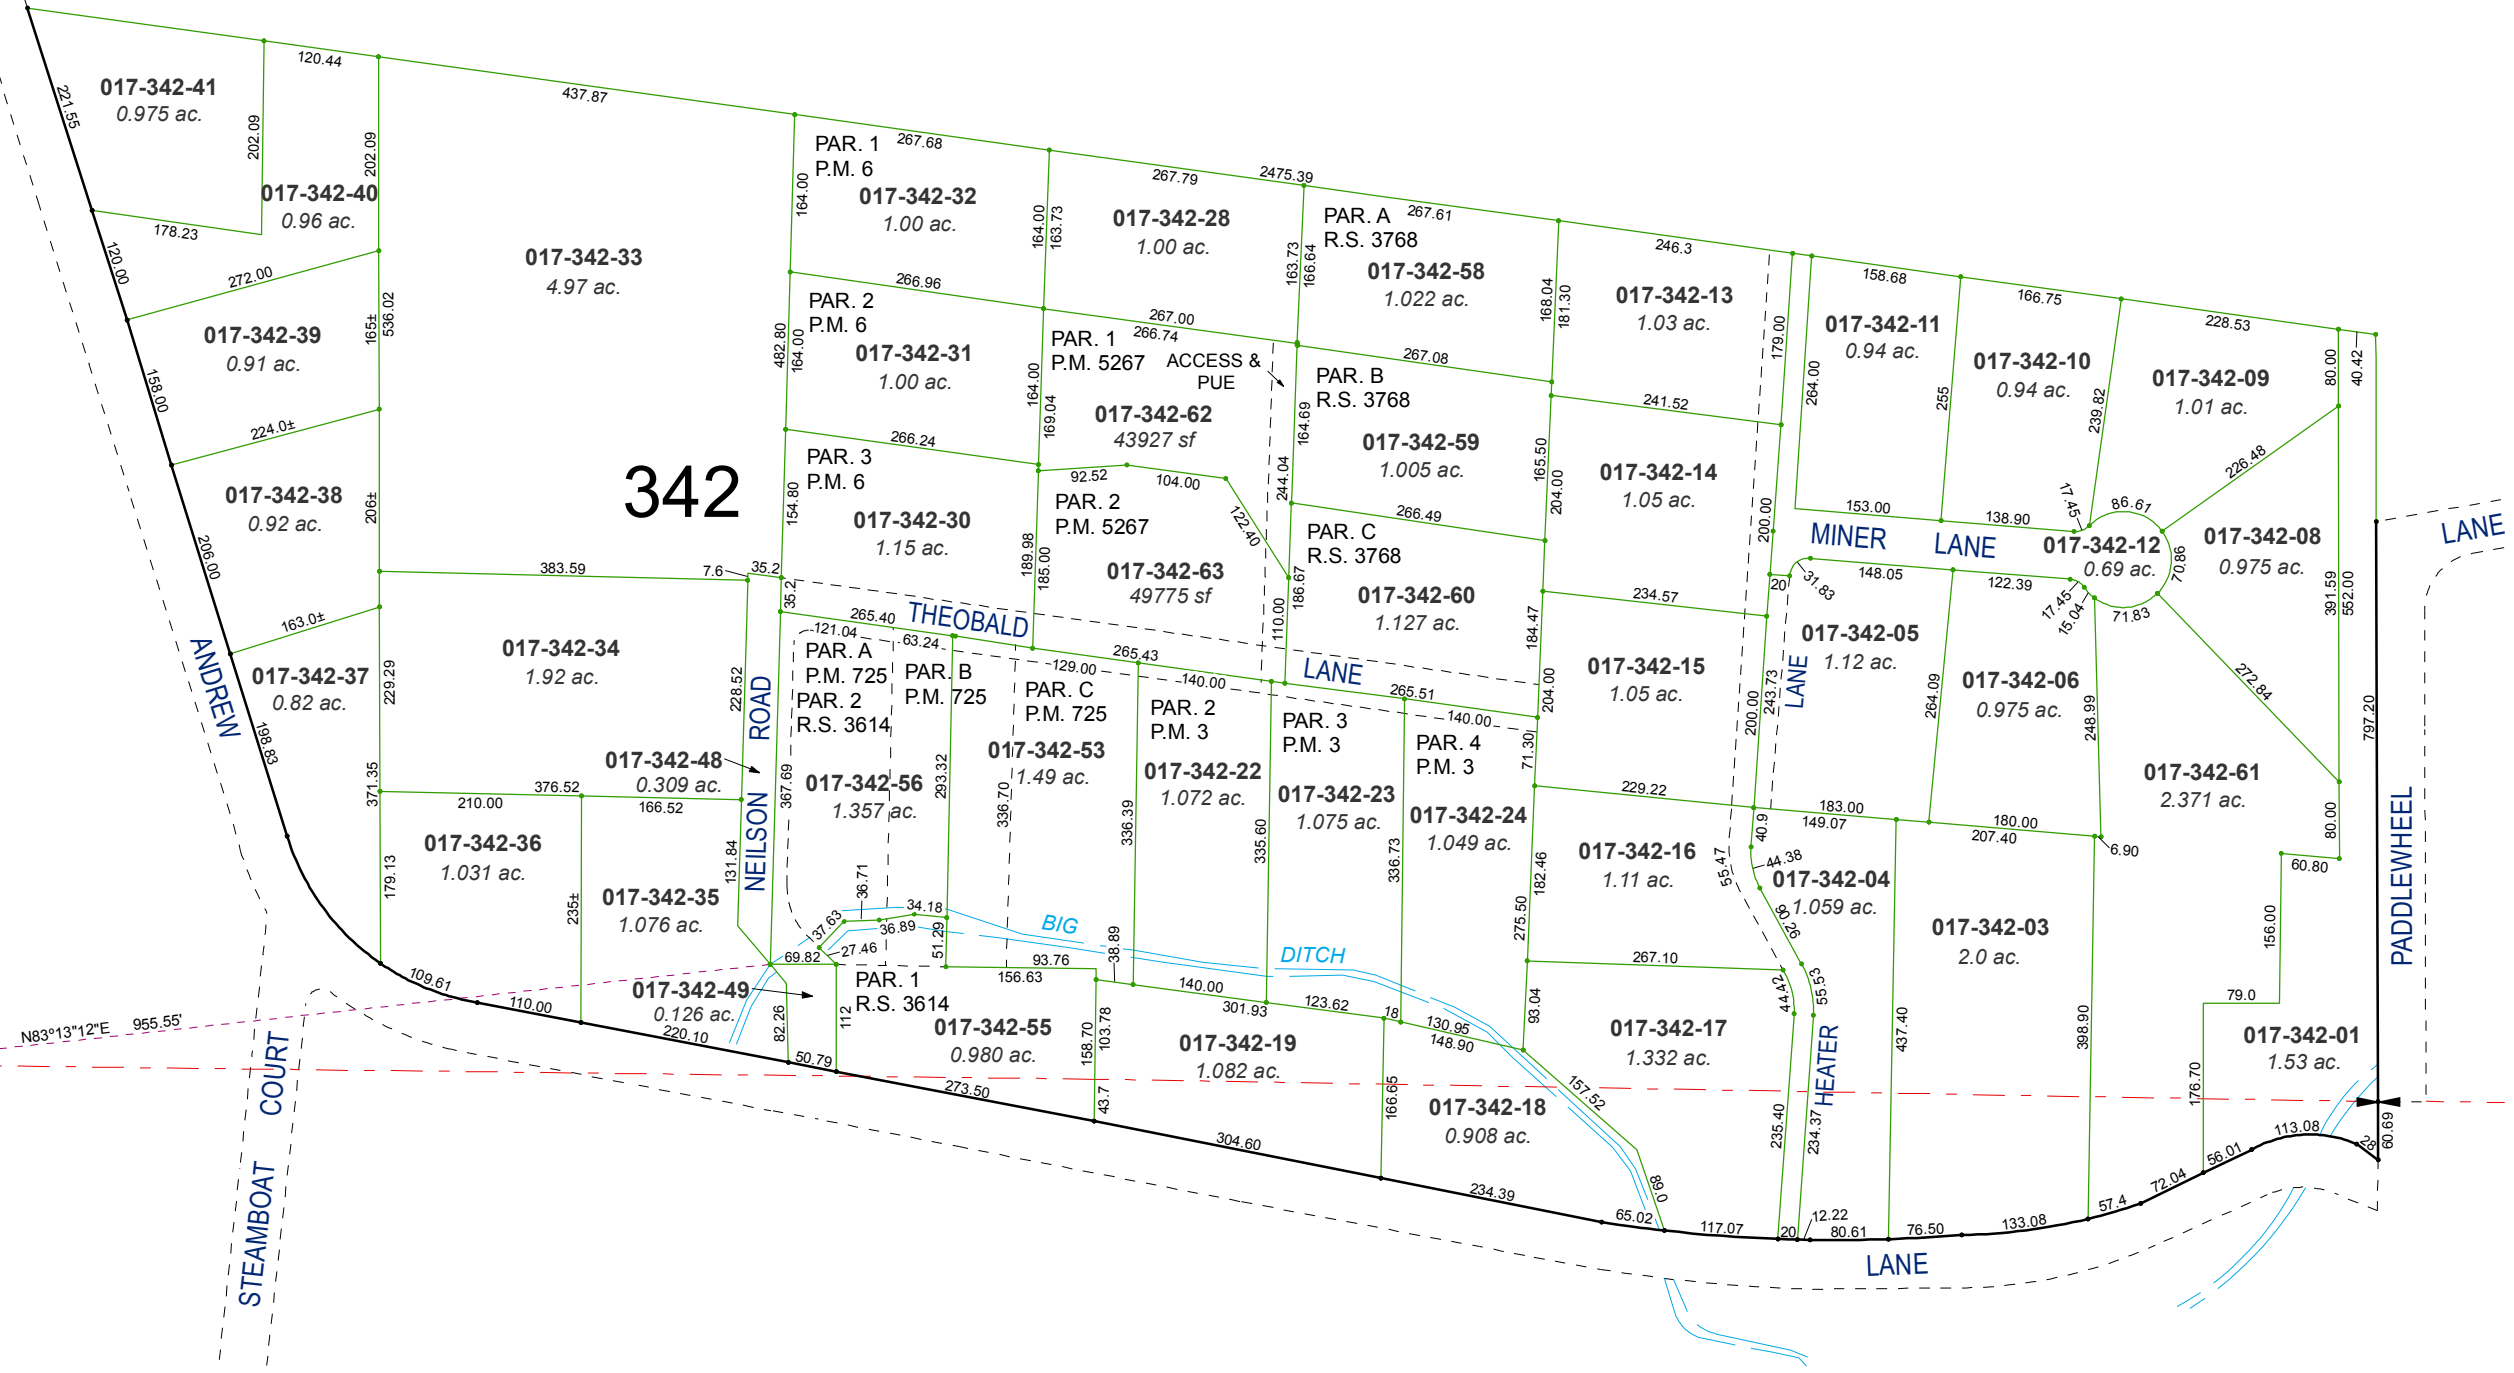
342

017-342-41
0.975 ac.
120.44
437.87
221.55
202.09
202.09
017-342-40
0.96 ac.
178.23
120.00
017-342-33
4.97 ac.
272.00
017-342-39
0.91 ac.
165±
536.02
158.00
224.0±
017-342-38
0.92 ac.
206±
206.00
383.59
7.6
35.2
35.2
163.0±
017-342-37
0.82 ac.
229.29
017-342-34
1.92 ac.
228.52
ANDREW
198.83
371.35
210.00
376.52
166.52
017-342-48
0.309 ac.
017-342-36
1.031 ac.
179.13
235±
017-342-35
1.076 ac.
131.84
109.61
110.00
220.10
017-342-49
0.126 ac.
82.26
50.79
N83°13'12"E 955.55'
STEAMBOAT COURT

PAR. 1
P.M. 6
267.68
017-342-32
1.00 ac.
164.00
164.00
163.73
267.79
2475.39
017-342-28
1.00 ac.
PAR. 2
P.M. 6
266.96
482.80
164.00
017-342-31
1.00 ac.
PAR. 3
P.M. 6
266.24
154.80
017-342-30
1.15 ac.
PAR. 1
P.M. 5267
267.00
266.74
ACCESS & PUE
164.00
169.04
017-342-62
43927 sf
92.52
104.00
PAR. 2
P.M. 5267
122.40
189.98
185.00
017-342-63
49775 sf
THEOBALD
265.40
121.04
63.24
PAR. A
P.M. 725
PAR. 2
R.S. 3614
PAR. B
P.M. 725
129.00
265.43
PAR. C
P.M. 725
140.00
017-342-53
1.49 ac.
367.69
017-342-56
1.357 ac.
293.32
336.70
NEILSON ROAD
36.71
37.63
34.18
36.89
27.46
69.82
51.29
PAR. 1
R.S. 3614
112
156.63
93.76
017-342-55
0.980 ac.
158.70
103.78
43.7
273.50
BIG
DITCH
38.89
336.39
PAR. 2
P.M. 3
017-342-22
1.072 ac.
140.00
301.93
017-342-19
1.082 ac.
304.60
335.60
PAR. 3
P.M. 3
017-342-23
1.075 ac.
123.62
LANE
265.51
140.00
PAR. 4
P.M. 3
017-342-24
1.049 ac.
336.73
18
130.95
148.90
166.65
017-342-18
0.908 ac.
234.39
157.52
89.0
65.02
PAR. A
R.S. 3768
267.61
163.73
166.64
017-342-58
1.022 ac.
267.08
PAR. B
R.S. 3768
164.69
244.04
017-342-59
1.005 ac.
266.49
PAR. C
R.S. 3768
186.67
110.00
017-342-60
1.127 ac.
184.47
204.00
71.30
246.3
168.04
181.30
017-342-13
1.03 ac.
179.00
241.52
165.50
204.00
017-342-14
1.05 ac.
200.00
234.57
017-342-15
1.05 ac.
200.00
243.73
LANE
229.22
182.46
017-342-16
1.11 ac.
275.50
55.47
267.10
93.04
017-342-17
1.332 ac.
44.42
235.40
117.07
20
158.68
017-342-11
0.94 ac.
264.00
255
166.75
017-342-10
0.94 ac.
239.82
228.53
017-342-09
1.01 ac.
80.00
40.42
153.00
138.90
17.45
86.67
226.48
MINER LANE
017-342-12
0.69 ac.
70.86
017-342-08
0.975 ac.
20
31.83
148.05
122.39
17.45
15.04
71.83
017-342-05
1.12 ac.
264.09
017-342-06
0.975 ac.
248.99
272.84
391.59
552.00
797.20
017-342-61
2.371 ac.
183.00
149.07
180.00
207.40
40.9
44.38
6.90
80.00
017-342-04
1.059 ac.
90.26
55.53
017-342-03
2.0 ac.
60.80
156.00
HEATER
234.37
437.40
398.90
12.22
80.61
76.50
133.08
57.4
72.04
56.01
113.08
28
60.69
79.0
176.70
017-342-01
1.53 ac.
LANE
PADDLEWHEEL
LANE